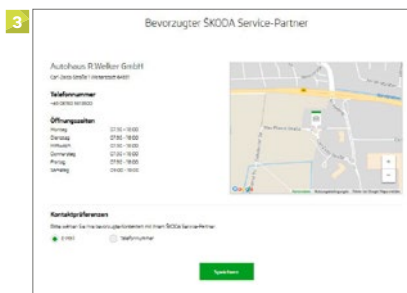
3

Bevorzugter ŠKODA Service-Partner

Autohaus R.Welker GmbH

Carl-Zeiss-Straße 1 Weiterstadt 64331

Telefonnummer

+49 06150 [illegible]

Öffnungszeiten

Montag 07:30 - 18:00

Dienstag 07:30 - 18:00

Mittwoch 07:30 - 18:00

Donnerstag 07:30 - 18:00

Freitag 07:30 - 18:00

Samstag 09:00 - 13:00

Google

Kontaktpräferenzen

Bitte wählen Sie Ihre bevorzugte Kontaktart mit Ihrem ŠKODA Service-Partner

E-Mail

Telefonnummer

Speichern